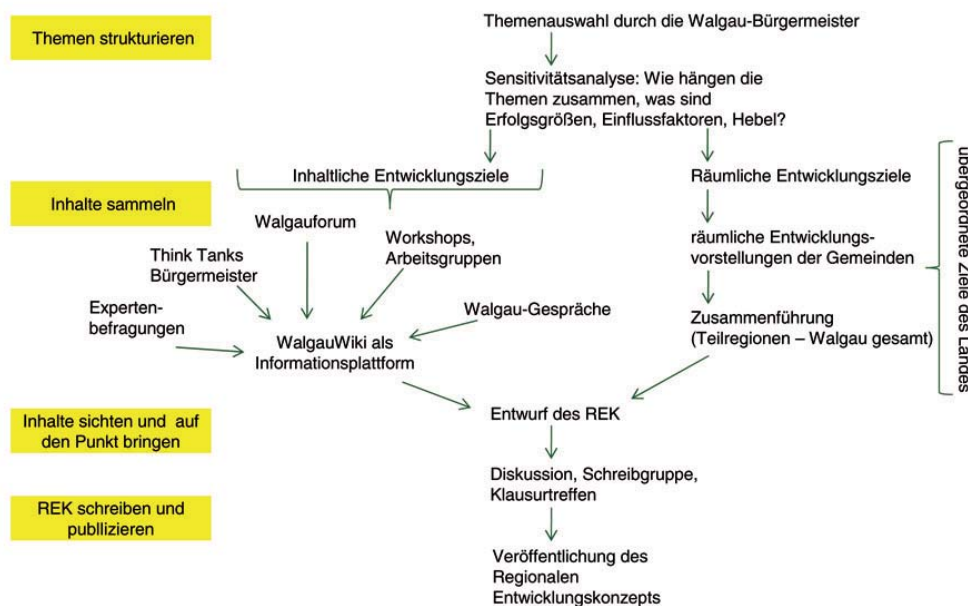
Themen strukturieren

Themenauswahl durch die Walgau-Bürgermeister

Sensitivitätsanalyse: Wie hängen die Themen zusammen, was sind Erfolgsgrößen, Einflussfaktoren, Hebel?

Inhalte sammeln

Inhaltliche Entwicklungsziele

Räumliche Entwicklungsziele

Walgauforum

Think Tanks Bürgermeister

Workshops, Arbeitsgruppen

räumliche Entwicklungsvorstellungen der Gemeinden

übergeordnete Ziele des Landes

Expertenbefragungen

Walgau-Gespräche

WalgauWiki als Informationsplattform

Zusammenführung (Teilregionen – Walgau gesamt)

Inhalte sichten und auf den Punkt bringen

Entwurf des REK

Diskussion, Schreibgruppe, Klausurtreffen

REK schreiben und publlizieren

Veröffentlichung des Regionalen Entwicklungskonzepts